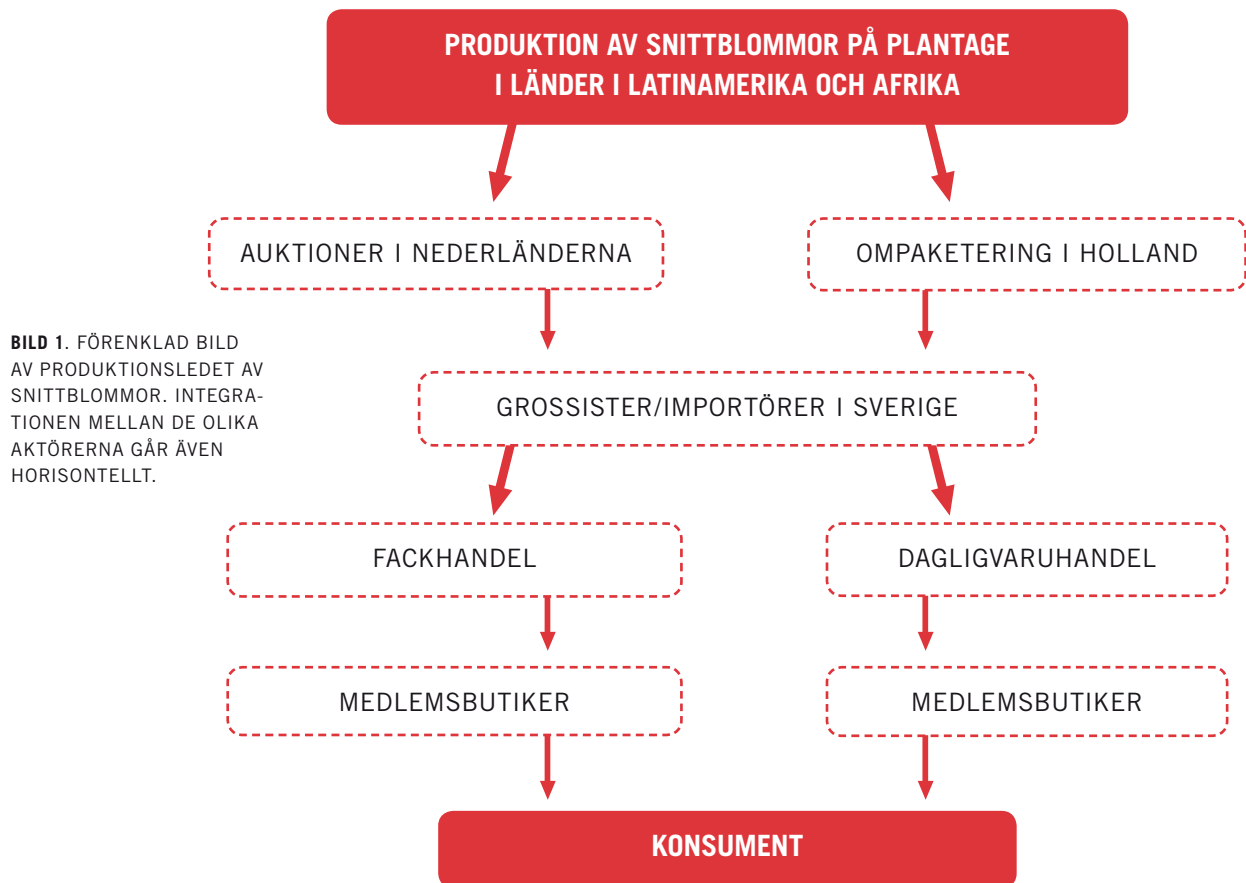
PRODUKTION AV SNITTBLOMMOR PÅ PLANTAGE I LÄNDER I LATINAMERIKA OCH AFRIKA

AUKTIONER I NEDERLÄNDERNA

OMPAKETERING I HOLLAND

BILD 1. FÖRENKLAD BILD AV PRODUKTIONSLEDET AV SNITTBLOMMOR. INTEGRATIONEN MELLAN DE OLIKA AKTÖRERNA GÅR ÄVEN HORISONTELLT.

GROSSISTER/IMPORTÖRER I SVERIGE

FACKHANDEL

DAGLIGVARUHANDEL

MEDLEMSBUTIKER

MEDLEMSBUTIKER

KONSUMENT